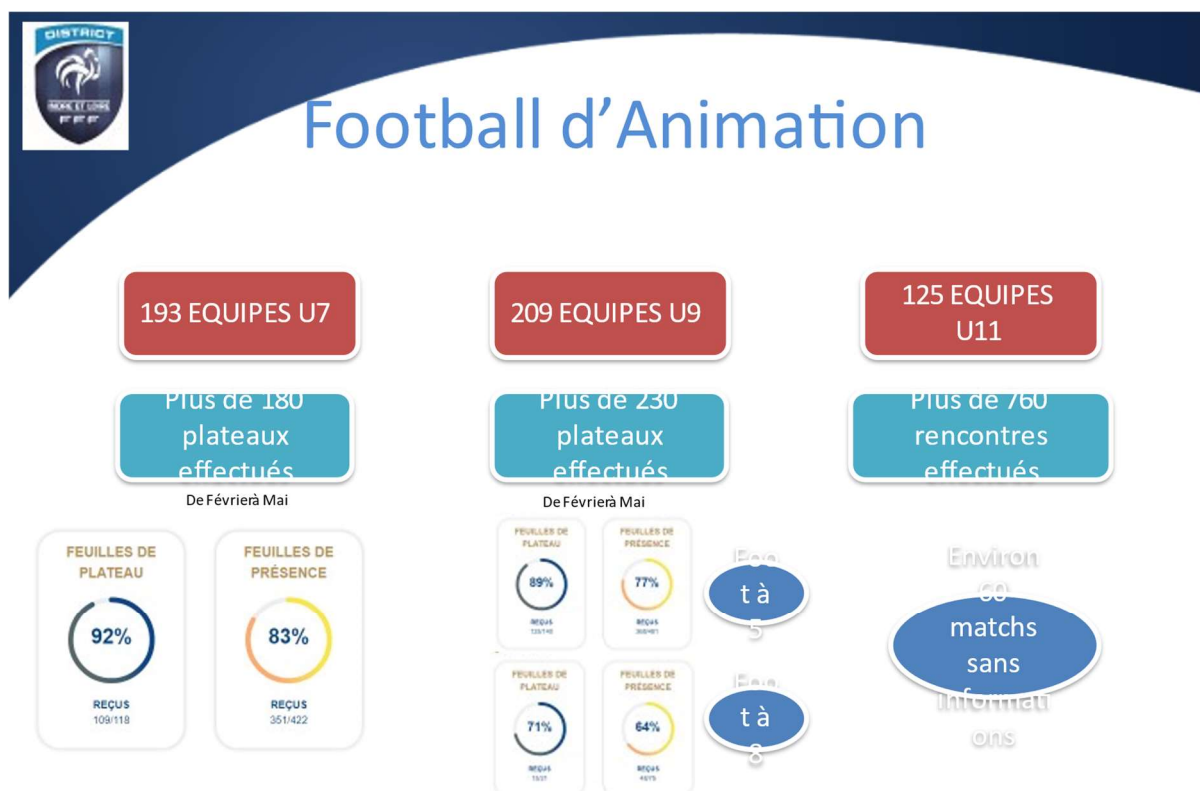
DISTRICT
INDRE ET LOIRE
FFF

Football d'Animation

193 EQUIPES U7

209 EQUIPES U9

125 EQUIPES U11

Plus de 180 plateaux effectués

Plus de 230 plateaux effectués

Plus de 760 rencontres effectués

De Févrierà Mai

De Févrierà Mai

FEUILLES DE PLATEAU
92%
REÇUS
109/118

FEUILLES DE PRÉSENCE
83%
REÇUS
351/422

FEUILLES DE PLATEAU
89%
REÇUS
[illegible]

FEUILLES DE PRÉSENCE
77%
REÇUS
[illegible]

Foo t à 5

FEUILLES DE PLATEAU
71%
REÇUS
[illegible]

FEUILLES DE PRÉSENCE
64%
REÇUS
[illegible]

Foo t à 8

Environ 60 matchs sans informations